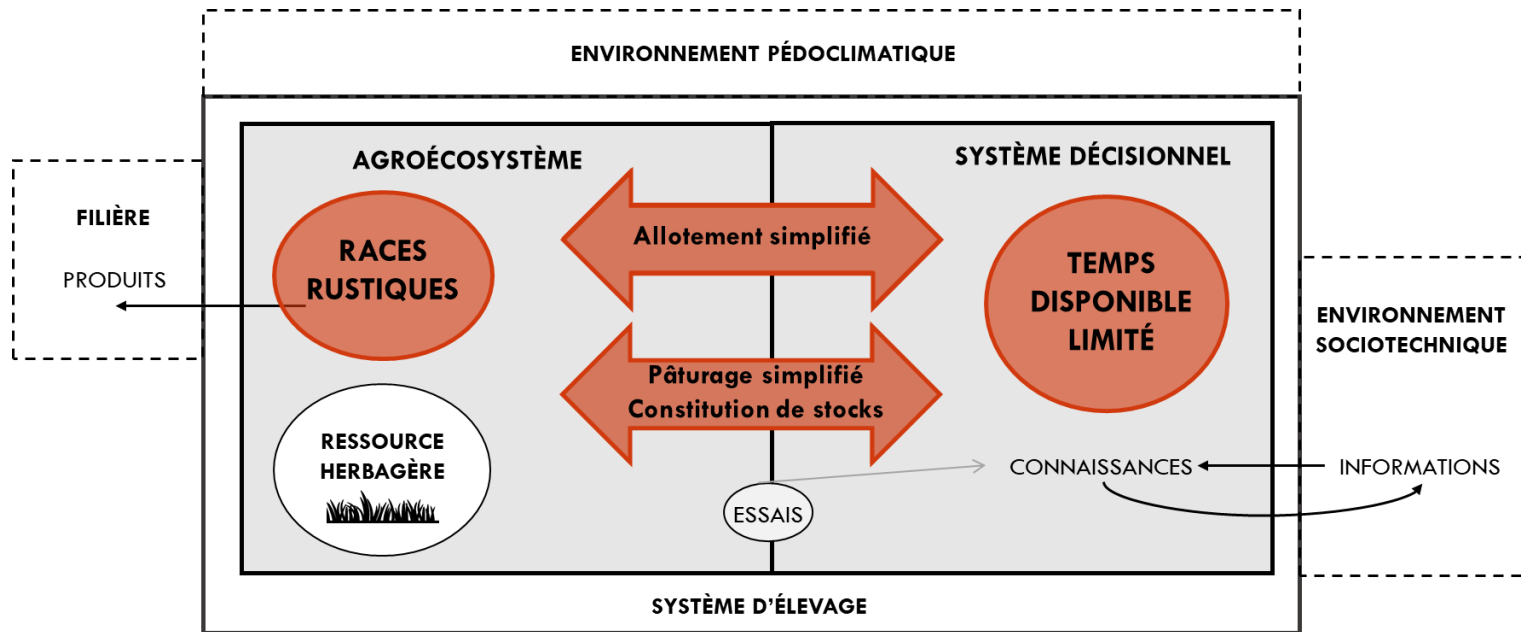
ENVIRONNEMENT PÉDOCLIMATIQUE

FILIÈRE

PRODUITS

AGROÉCOSYSTÈME

SYSTÈME DÉCISIONNEL

RACES RUSTIQUES

Allotement simplifié

TEMPS DISPONIBLE LIMITÉ

ENVIRONNEMENT SOCIOTECHNIQUE

Pâturage simplifié
Constitution de stocks

RESSOURCE HERBAGÈRE

CONNAISSANCES

INFORMATIONS

ESSAIS

SYSTÈME D'ÉLEVAGE